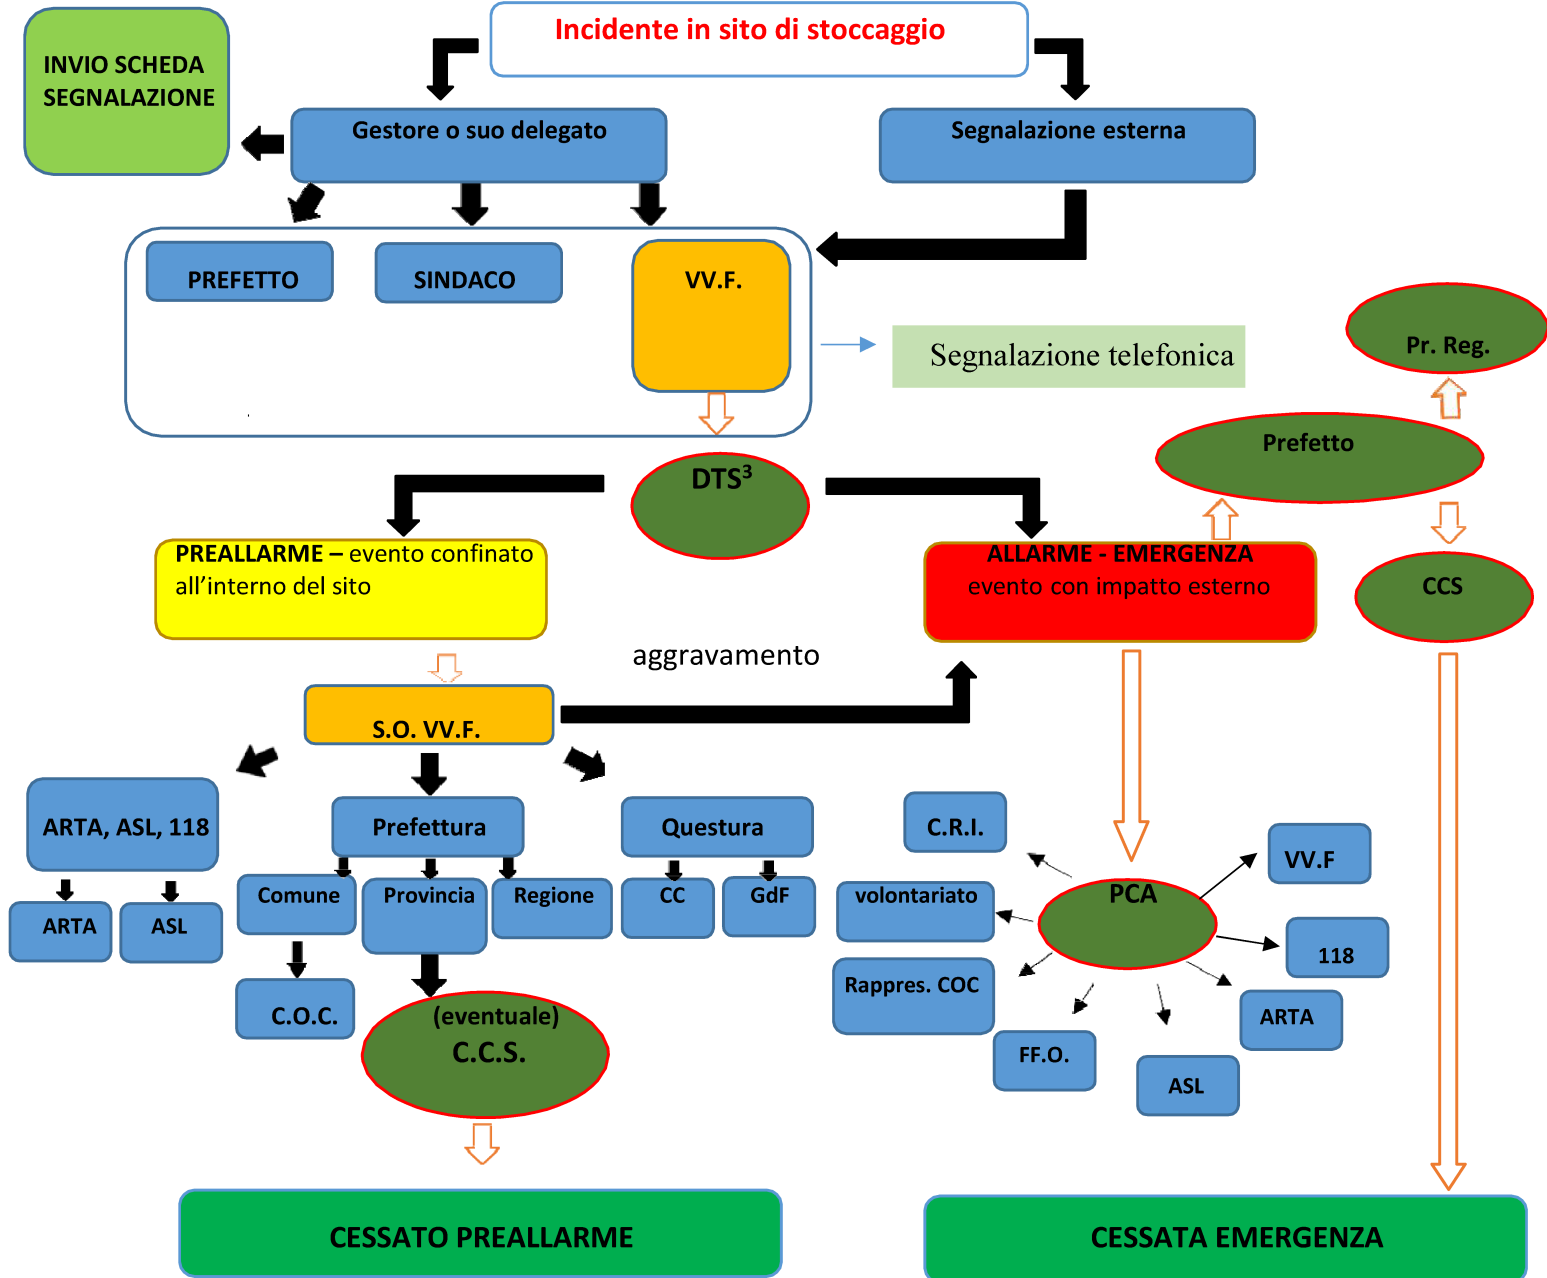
Incidente in sito di stoccaggio

INVIO SCHEDA SEGNALAZIONE

Gestore o suo delegato

Segnalazione esterna

PREFETTO

SINDACO

VV.F.

Segnalazione telefonica

Pr. Reg.

Prefetto

DTS$^3$

PREALLARME – evento confinato all'interno del sito

ALLARME - EMERGENZA evento con impatto esterno

CCS

aggravamento

S.O. VV.F.

ARTA, ASL, 118

Prefettura

Questura

ARTA

ASL

Comune

Provincia

Regione

CC

GdF

C.O.C.

(eventuale) C.C.S.

C.R.I.

VV.F

volontariato

PCA

118

Rappres. COC

ARTA

FF.O.

ASL

CESSATO PREALLARME

CESSATA EMERGENZA